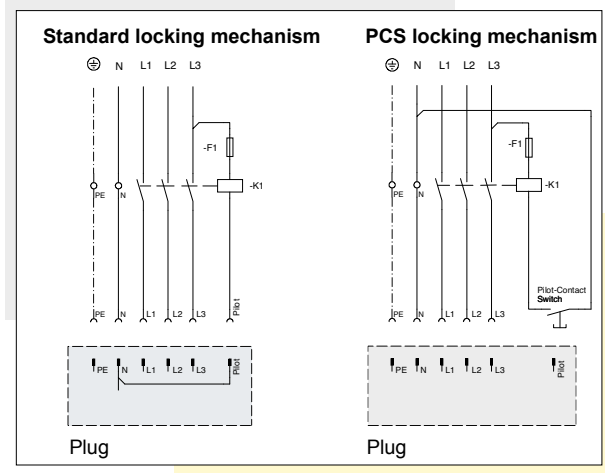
Standard locking mechanism

N L1 L2 L3

-F1

PE N

-K1

PE N L1 L2 L3 Pilot

PE N L1 L2 L3 Pilot

Plug

PCS locking mechanism

N L1 L2 L3

-F1

PE N

-K1

Pilot-Contact Switch

PE N L1 L2 L3

PE N L1 L2 L3 Pilot

Plug